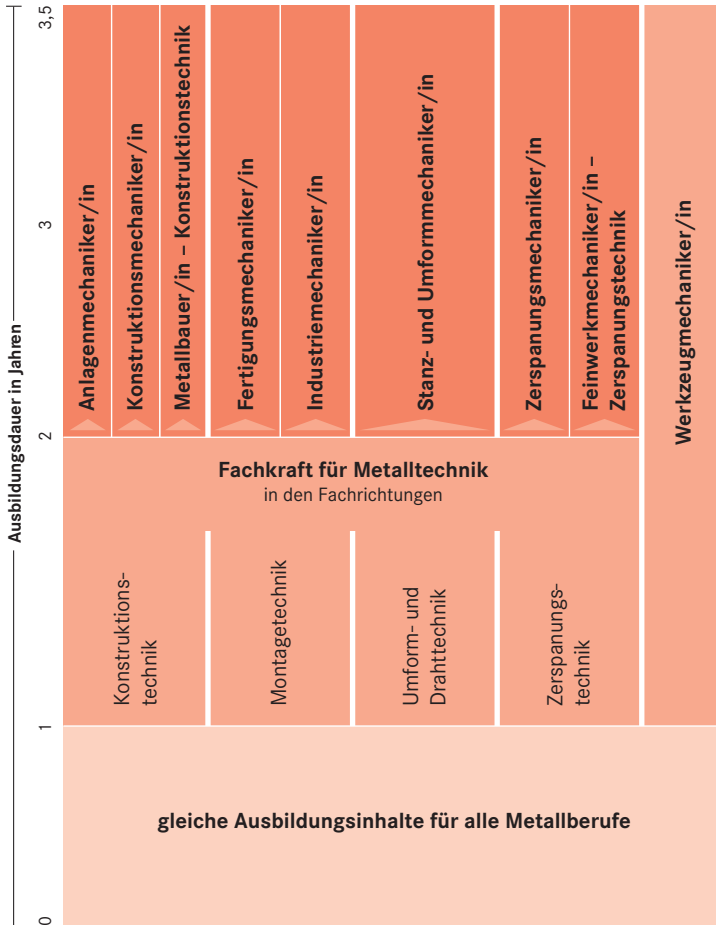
Ausbildungsdauer in Jahren

3,5

3

2

1

0

Anlagenmechaniker/in

Konstruktionsmechaniker/in

Metallbauer/in – Konstruktionstechnik

Fertigungsmechaniker/in

Industriemechaniker/in

Stanz- und Umformmechaniker/in

Zerspanungsmechaniker/in

Feinwerkmechaniker/in – Zerspanungstechnik

Werkzeugmechaniker/in

Fachkraft für Metalltechnik
in den Fachrichtungen

Konstruktionstechnik

Montagetechnik

Umform- und Drahttechnik

Zerspanungstechnik

gleiche Ausbildungsinhalte für alle Metallberufe